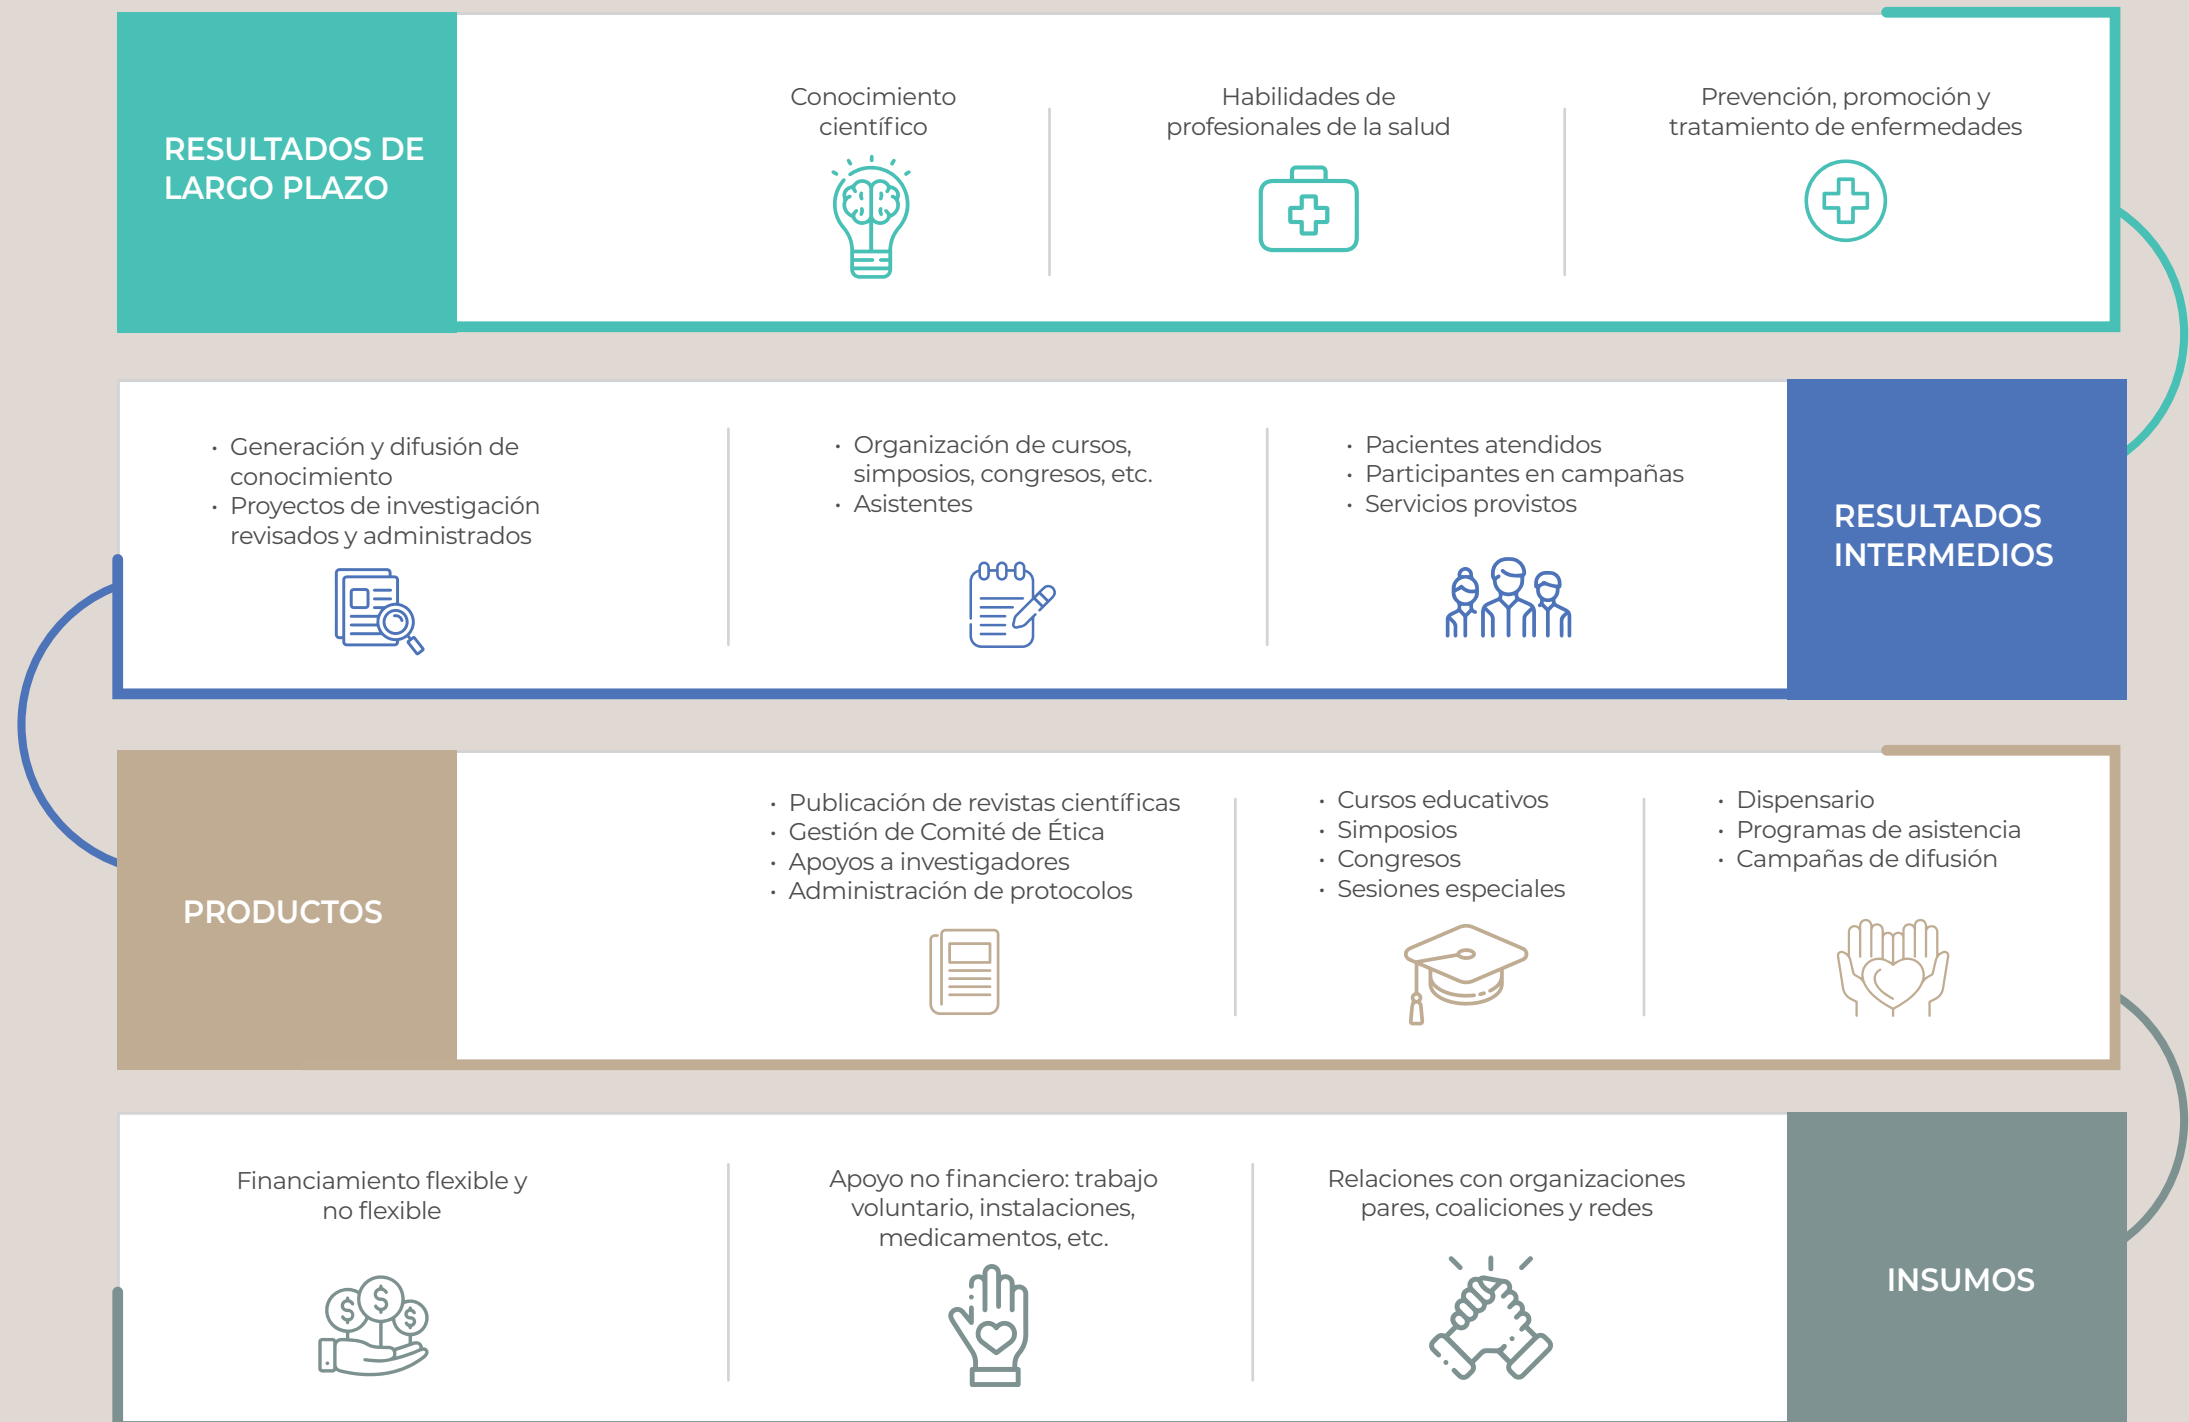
RESULTADOS DE LARGO PLAZO

Conocimiento científico

Habilidades de profesionales de la salud

Prevención, promoción y tratamiento de enfermedades

· Generación y difusión de conocimiento
· Proyectos de investigación revisados y administrados

· Organización de cursos, simposios, congresos, etc.
· Asistentes

· Pacientes atendidos
· Participantes en campañas
· Servicios provistos

RESULTADOS INTERMEDIOS

PRODUCTOS

· Publicación de revistas científicas
· Gestión de Comité de Ética
· Apoyos a investigadores
· Administración de protocolos

· Cursos educativos
· Simposios
· Congresos
· Sesiones especiales

· Dispensario
· Programas de asistencia
· Campañas de difusión

Financiamiento flexible y no flexible

Apoyo no financiero: trabajo voluntario, instalaciones, medicamentos, etc.

Relaciones con organizaciones pares, coaliciones y redes

INSUMOS